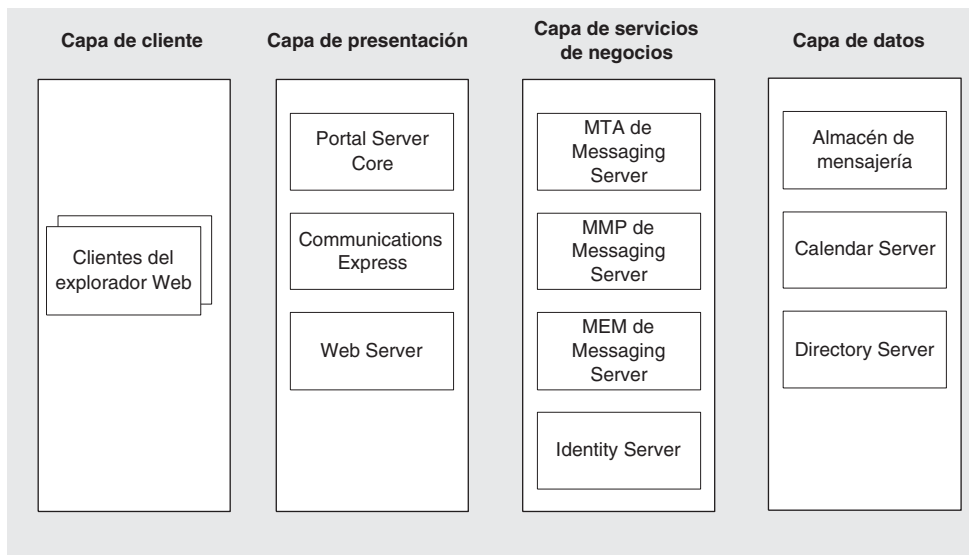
Capa de cliente

Clientes del explorador Web

Capa de presentación

Portal Server Core

Communications Express

Web Server

Capa de servicios de negocios

MTA de Messaging Server

MMP de Messaging Server

MEM de Messaging Server

Identity Server

Capa de datos

Almacén de mensajería

Calendar Server

Directory Server